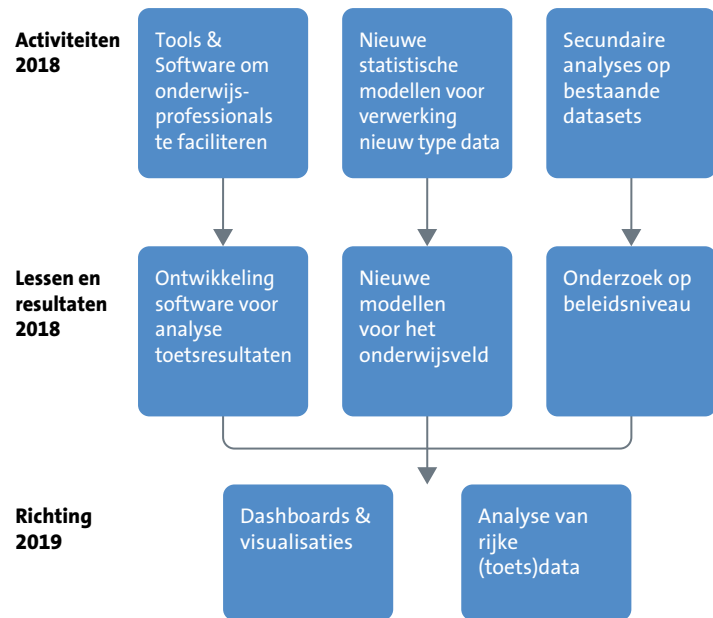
Activiteiten 2018

Tools & Software om onderwijsprofessionals te faciliteren

Nieuwe statistische modellen voor verwerking nieuw type data

Secundaire analyses op bestaande datasets

Lessen en resultaten 2018

Ontwikkeling software voor analyse toetsresultaten

Nieuwe modellen voor het onderwijsveld

Onderzoek op beleidsniveau

Richting 2019

Dashboards & visualisaties

Analyse van rijke (toets)data